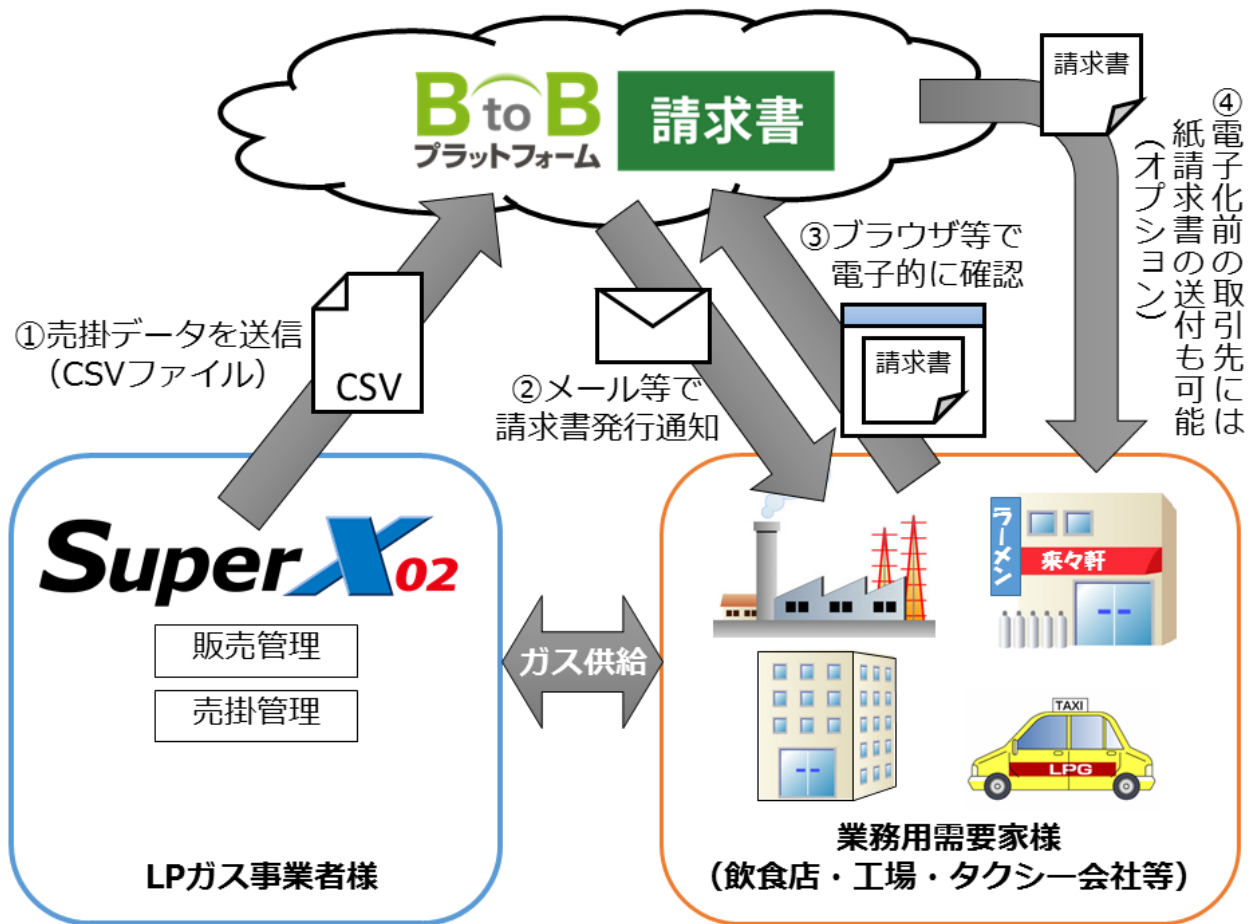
B to B
プラットフォーム
請求書

請求書

④電子化前の取引先には紙請求書の送付も可能（オプション）

③ブラウザ等で電子的に確認

①売掛データを送信（CSVファイル）

CSV

②メール等で請求書発行通知

請求書

SuperX02

販売管理

売掛管理

ガス供給

ラーメン
来々軒

TAXI
LPG

LPガス事業者様

業務用需要家様
（飲食店・工場・タクシー会社等）